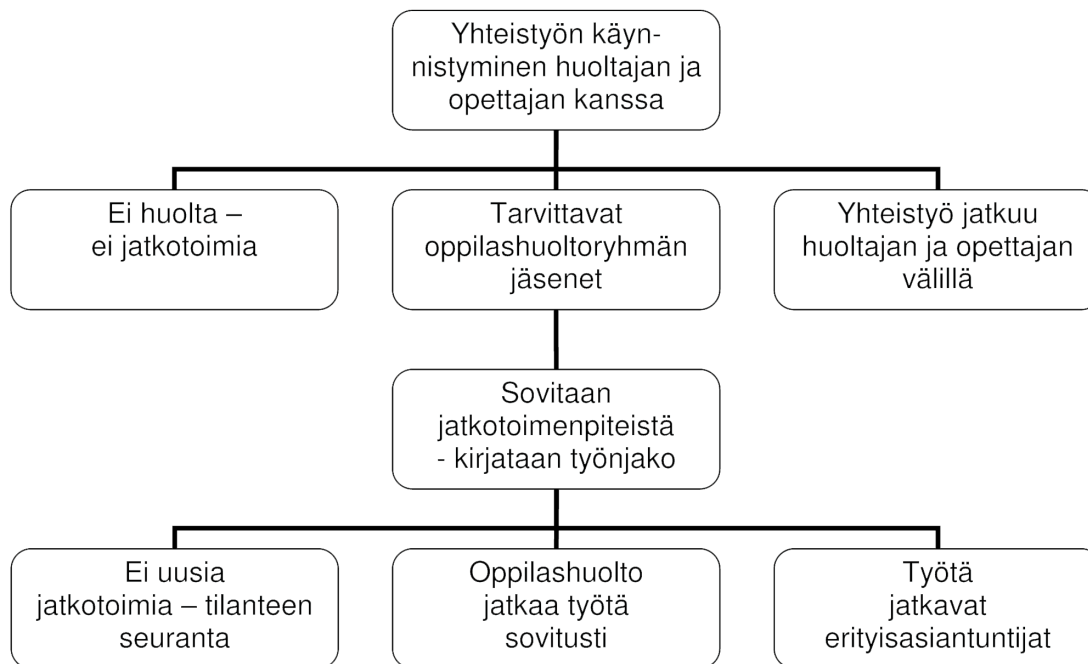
Yhteistyön käynnistyminen huoltajan ja opettajan kanssa

Ei huolta – ei jatkotoimia

Tarvittavat oppilashuoltoryhmän jäsenet

Yhteistyö jatkuu huoltajan ja opettajan välillä

Sovitaan jatkotoimenpiteistä - kirjataan työnjako

Ei uusia jatkotoimia – tilanteen seuranta

Oppilashuolto jatkaa työtä sovitusti

Työtä jatkavat erityisasiantuntijat